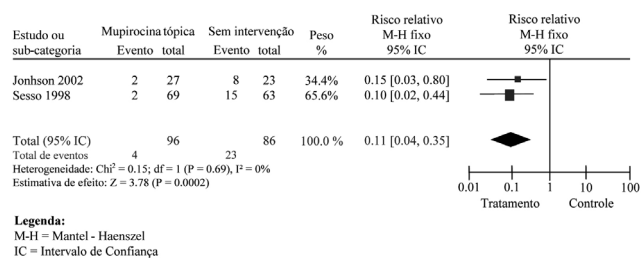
| Estudo ou sub-categoria | Mupirocina tópica Evento | total | Sem intervenção Evento | total | Peso % | Risco relativo M-H fixo 95% IC | Risco relativo M-H fixo 95% IC |
|---|---|---|---|---|---|---|---|
| Jonhson 2002 | 2 | 27 | 8 | 23 | 34.4% | 0.15 [0.03, 0.80] | |
| Sesso 1998 | 2 | 69 | 15 | 63 | 65.6% | 0.10 [0.02, 0.44] | |
| Total (95% IC) | | 96 | | 86 | 100.0 % | 0.11 [0.04, 0.35] | |
| Total de eventos | 4 | | 23 | | | | |

Heterogeneidade: Chi$^2$ = 0.15; df = 1 (P = 0.69), I$^2$ = 0%
Estimativa de efeito: Z = 3.78 (P = 0.0002)

0.01 0.1 1 10 100
Tratamento Controle

Legenda:
M-H = Mantel - Haenszel
IC = Intervalo de Confiança